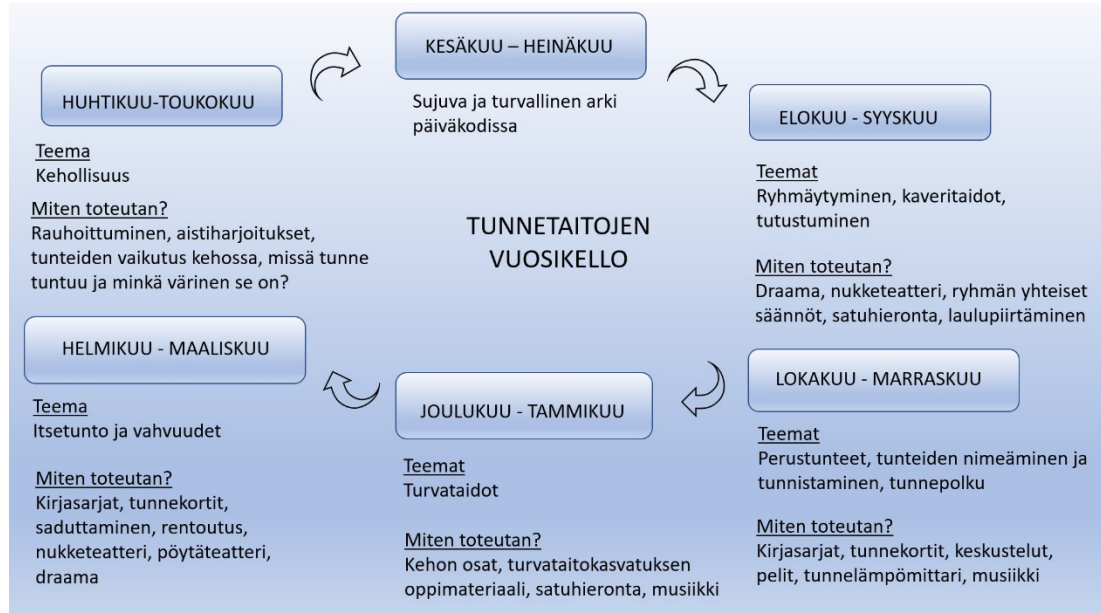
KESÄKUU – HEINÄKUU

Sujuva ja turvallinen arki päiväkodissa

HUHTIKUU-TOUKOKUU

Teema
Kehollisuus

Miten toteutan?
Rauhoittuminen, aistiharjoitukset, tunteiden vaikutus kehossa, missä tunne tuntuu ja minkä värinen se on?

ELOKUU - SYYSKUU

Teemat
Ryhmäytyminen, kaveritaidot, tutustuminen

Miten toteutan?
Draama, nukketeatteri, ryhmän yhteiset säännöt, satuhieronta, laulupiirtäminen

TUNNETAITOJEN VUOSIKELLO

HELMIKUU - MAALISKUU

Teema
Itsetunto ja vahvuudet

Miten toteutan?
Kirjasarjat, tunnekortit, saduttaminen, rentoutus, nukketeatteri, pöytäteatteri, draama

JOULUKUU - TAMMIKUU

Teemat
Turvataidot

Miten toteutan?
Kehon osat, turvataitokasvatuksen oppimateriaali, satuhieronta, musiikki

LOKAKUU - MARRASKUU

Teemat
Perustunteet, tunteiden nimeäminen ja tunnistaminen, tunnepolku

Miten toteutan?
Kirjasarjat, tunnekortit, keskustelut, pelit, tunnelämpömittari, musiikki